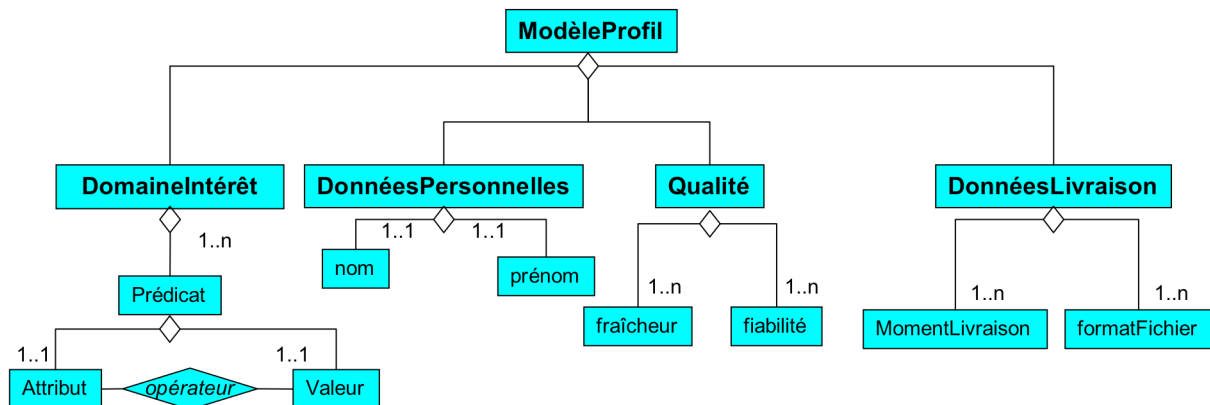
ModèleProfil

DomaineIntérêt

DonnéesPersonnelles

Qualité

DonnéesLivraison

1..n

Prédicat

1..1

1..1

Attribut

opérateur

Valeur

1..1

1..1

nom

prénom

1..n

1..n

fraîcheur

fiabilité

1..n

1..n

MomentLivraison

formatFichier